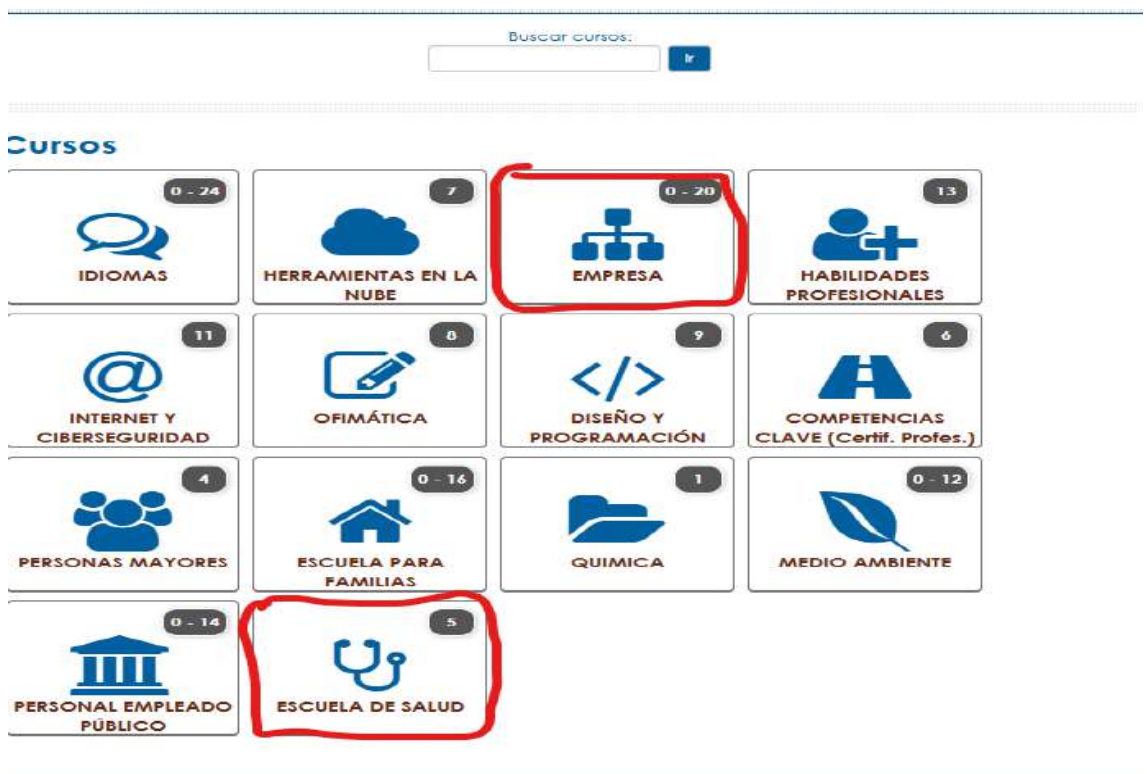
Buscar cursos:
Ir

Cursos

0 - 24
IDIOMAS

7
HERRAMIENTAS EN LA NUBE

0 - 20
EMPRESA

13
HABILIDADES PROFESIONALES

11
INTERNET Y CIBERSEGURIDAD

8
OFIMÁTICA

9
DISEÑO Y PROGRAMACIÓN

6
COMPETENCIAS CLAVE (Certif. Profes.)

4
PERSONAS MAYORES

0 - 16
ESCUELA PARA FAMILIAS

1
QUIMICA

0 - 12
MEDIO AMBIENTE

0 - 14
PERSONAL EMPLEADO PÚBLICO

5
ESCUELA DE SALUD